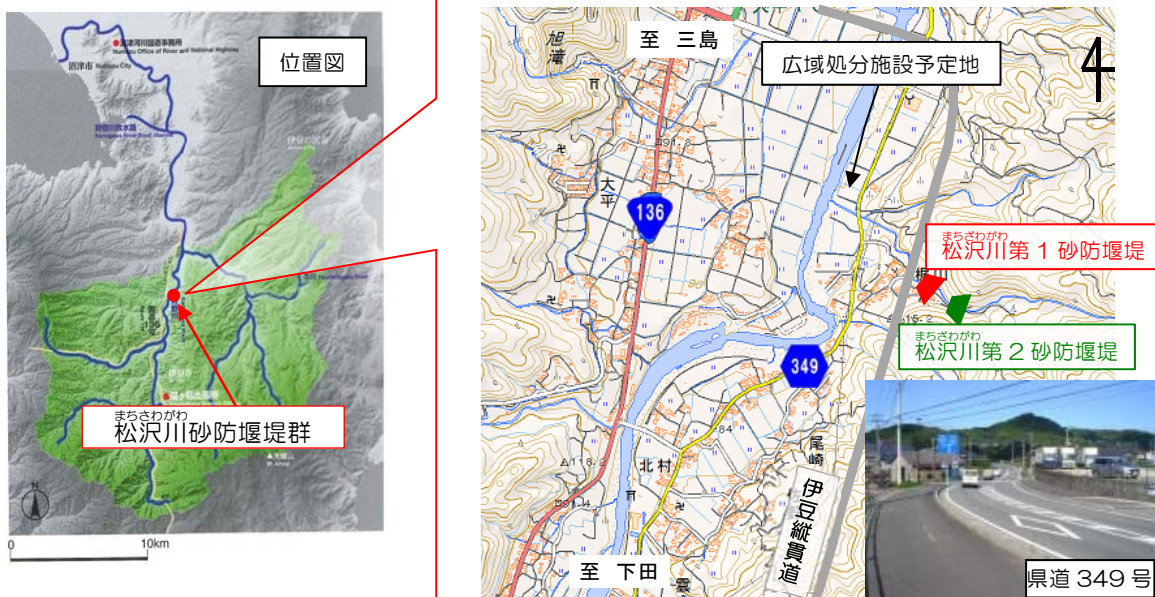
位置図

沼津市

沼津河川国道事務所
Numazu Office of River and National Highway

狩野川放水路
Kanogawa River flood channel

まちさわがわ
松沢川砂防堰堤群

0

10km

N

至 三島

旭滝

広域処分施設予定地

大平

136

まちざわがわ
松沢川第１砂防堰堤

まちざわがわ
松沢川第２砂防堰堤

349

北村

尾崎

伊豆縦貫道

至 下田

県道 349 号